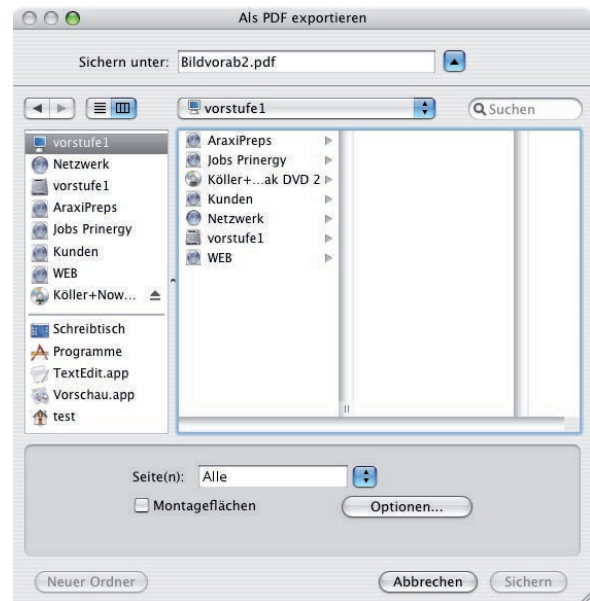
Als PDF exportieren

Sichern unter: Bildvorab2.pdf

vorstufe1

Suchen

vorstufe1
Netzwerk
vorstufe1
AraxiPreps
Jobs Prinergy
Kunden
WEB
Köller+Now...
Schreibtisch
Programme
TextEdit.app
Vorschau.app
test

AraxiPreps
Jobs Prinergy
Köller+...ak DVD 2
Kunden
Netzwerk
vorstufe1
WEB

Seite(n): Alle

Montageflächen

Optionen...

Neuer Ordner

Abbrechen

Sichern